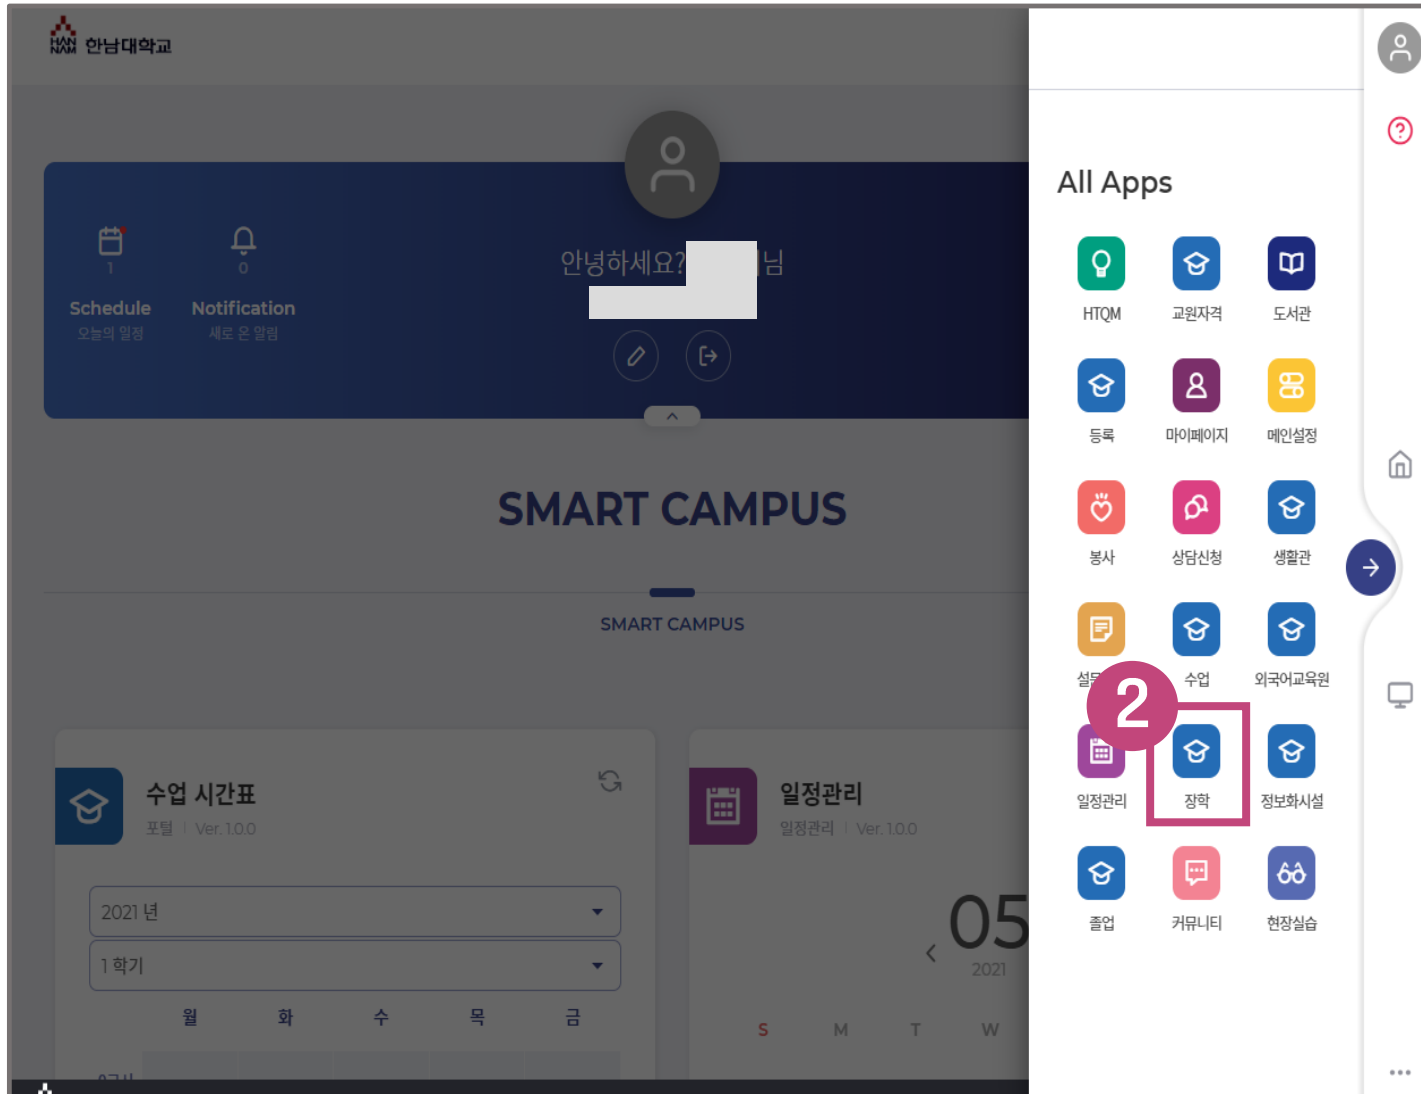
HAN NAM 한남대학교

1
Schedule
오늘의 일정

0
Notification
새로 온 알림

안녕하세요? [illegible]님

SMART CAMPUS

SMART CAMPUS

수업 시간표
포털 | Ver. 1.0.0

2021 년
1 학기

| 월 | 화 | 수 | 목 | 금 |
|---|---|---|---|---|

일정관리
일정관리 | Ver. 1.0.0

05
2021

S M T W

All Apps

HTQM
교원자격
도서관
등록
마이페이지
메인설정
봉사
상담신청
생활관
설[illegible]
수업
외국어교육원
2
일정관리
장학
정보화시설
졸업
커뮤니티
현장실습